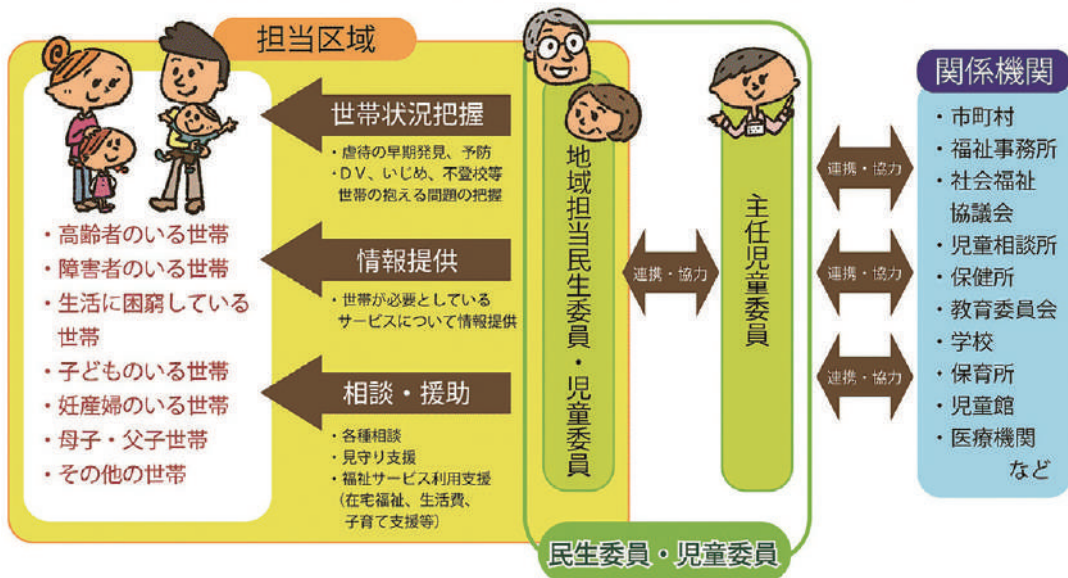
担当区域

・高齢者のいる世帯
・障害者のいる世帯
・生活に困窮している世帯
・子どものいる世帯
・妊産婦のいる世帯
・母子・父子世帯
・その他の世帯

世帯状況把握
・虐待の早期発見、予防
・DV、いじめ、不登校等世帯の抱える問題の把握

情報提供
・世帯が必要としているサービスについて情報提供

相談・援助
・各種相談
・見守り支援
・福祉サービス利用支援（在宅福祉、生活費、子育て支援等）

地域担当民生委員・児童委員

連携・協力

主任児童委員

民生委員・児童委員

連携・協力

連携・協力

連携・協力

関係機関
・市町村
・福祉事務所
・社会福祉協議会
・児童相談所
・保健所
・教育委員会
・学校
・保育所
・児童館
・医療機関
など